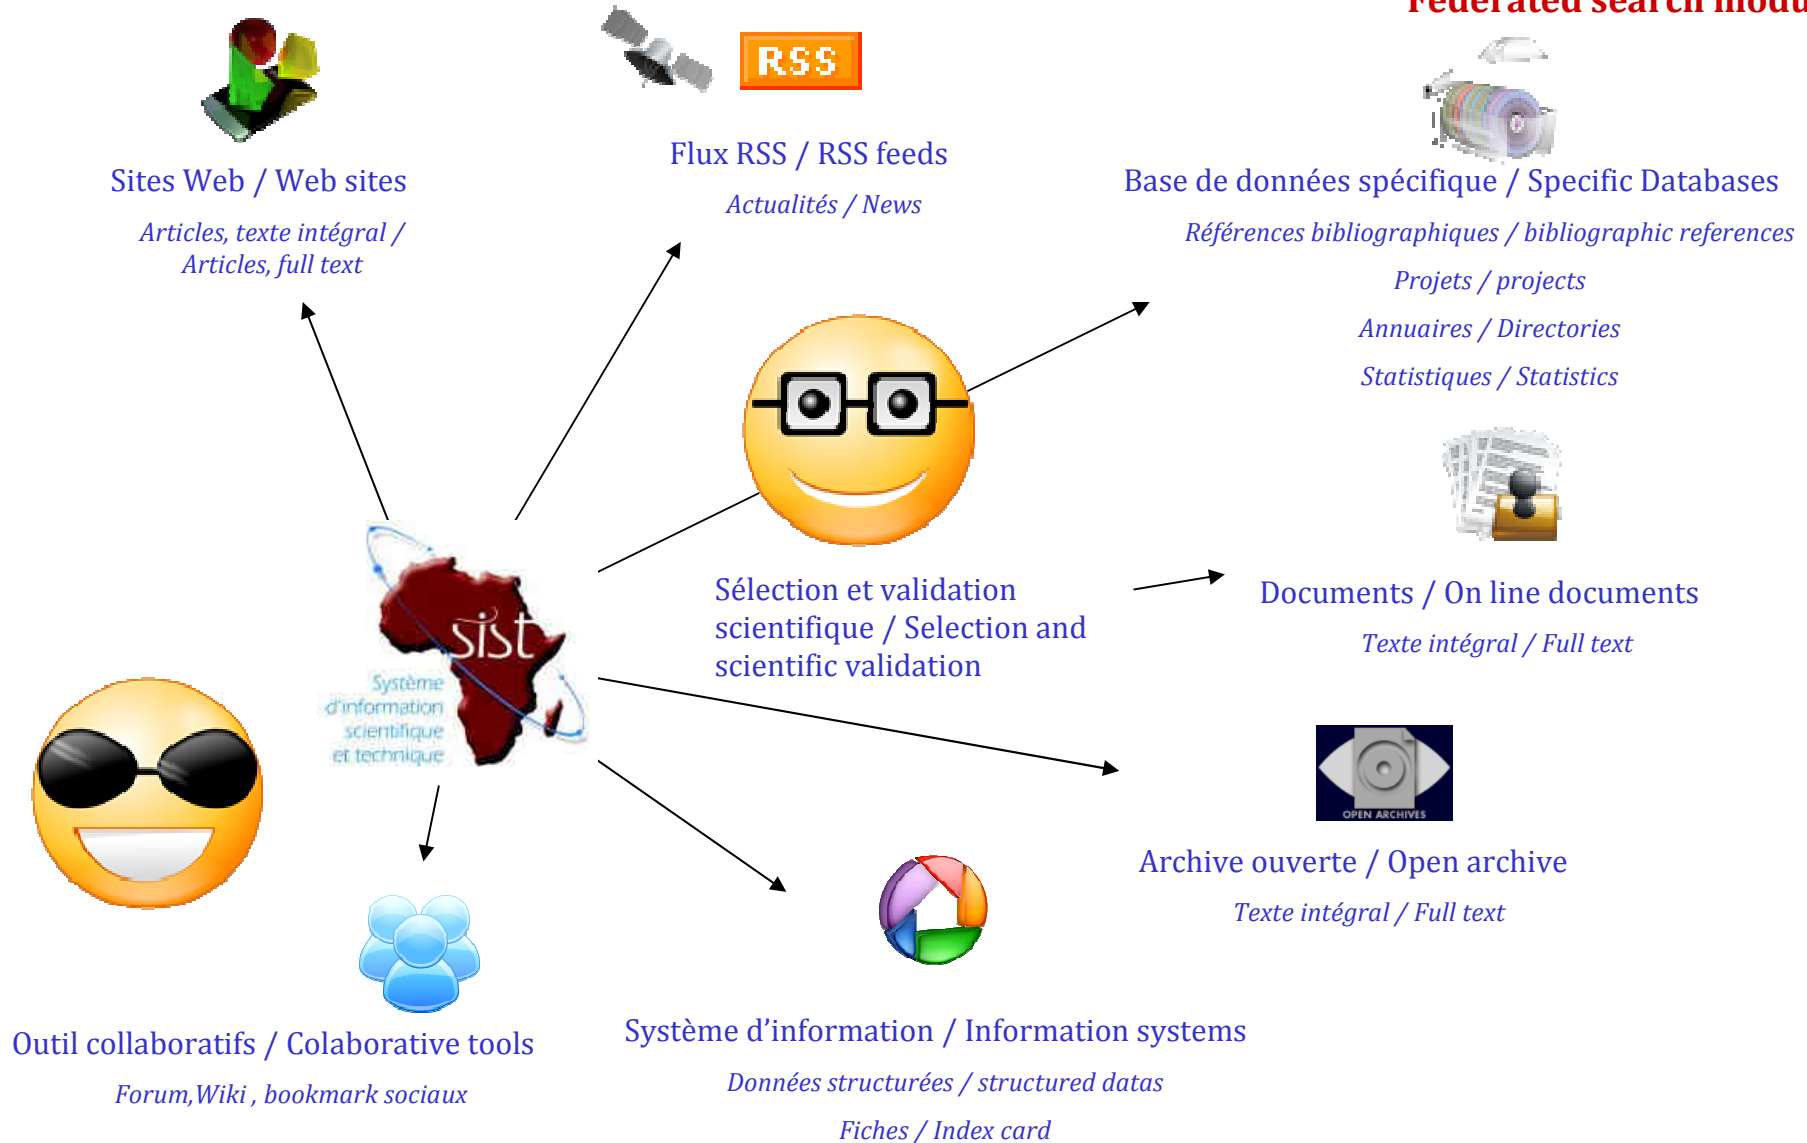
Federated search modu

RSS

Sites Web / Web sites

Articles, texte intégral / Articles, full text

Flux RSS / RSS feeds

Actualités / News

Base de données spécifique / Specific Databases

Références bibliographiques / bibliographic references

Projets / projects

Annuaires / Directories

Statistiques / Statistics

Sélection et validation scientifique / Selection and scientific validation

Documents / On line documents

Texte intégral / Full text

sist

Système d'information scientifique et technique

OPEN ARCHIVES

Archive ouverte / Open archive

Texte intégral / Full text

Outil collaboratifs / Colaborative tools

Forum,Wiki , bookmark sociaux

Système d'information / Information systems

Données structurées / structured datas

Fiches / Index card